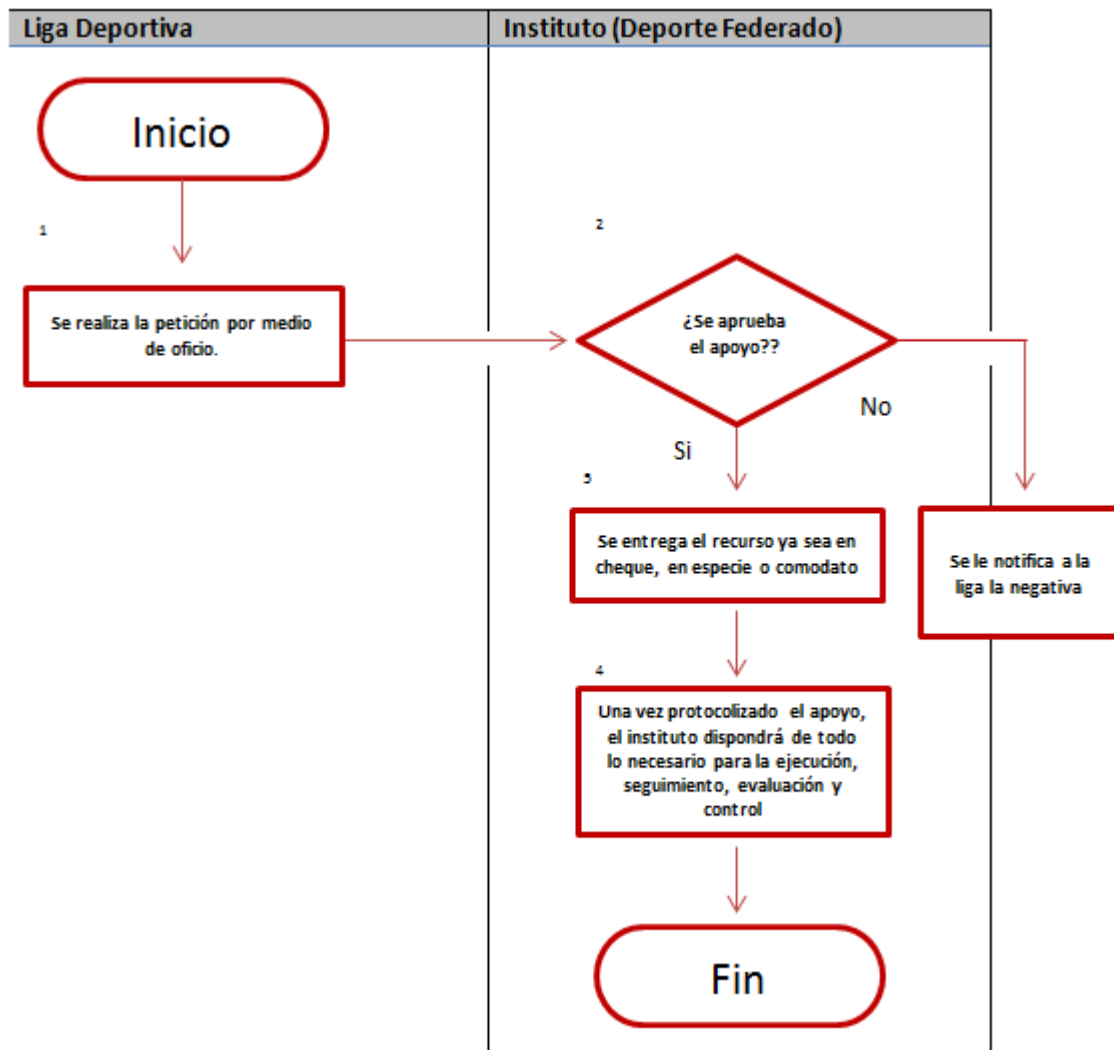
Liga Deportiva

Instituto (Deporte Federado)

Inicio

1

Se realiza la petición por medio de oficio.

2

¿Se aprueba el apoyo??

No

Si

3

Se entrega el recurso ya sea en cheque, en especie o comodato

Se le notifica a la liga la negativa

4

Una vez protocolizado el apoyo, el instituto dispondrá de todo lo necesario para la ejecución, seguimiento, evaluación y control

Fin